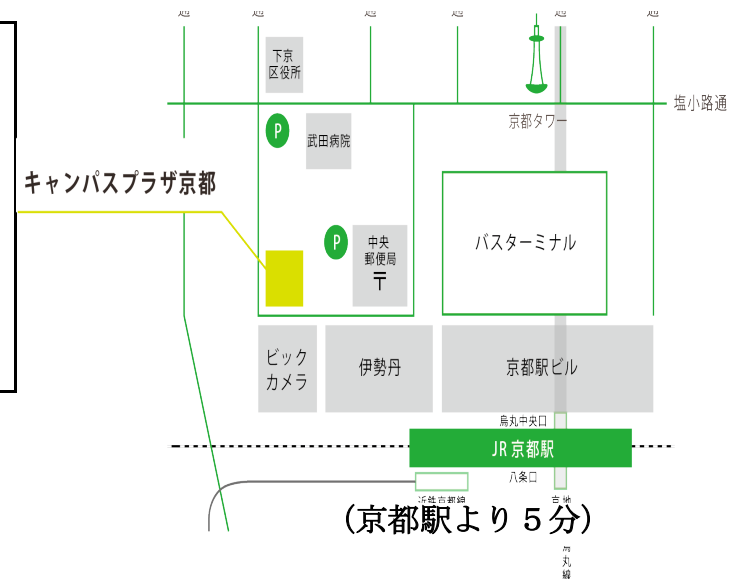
通
通
通
通
通
通

下京
区役所

塩小路通

京都タワー

P
武田病院

キャンパスプラザ京都

P
中央
郵便局
〒

バスターミナル

ビック
カメラ

伊勢丹

京都駅ビル

烏丸中央口

JR 京都駅

八条口

近鉄京都線

(京都駅より５分)

烏丸線